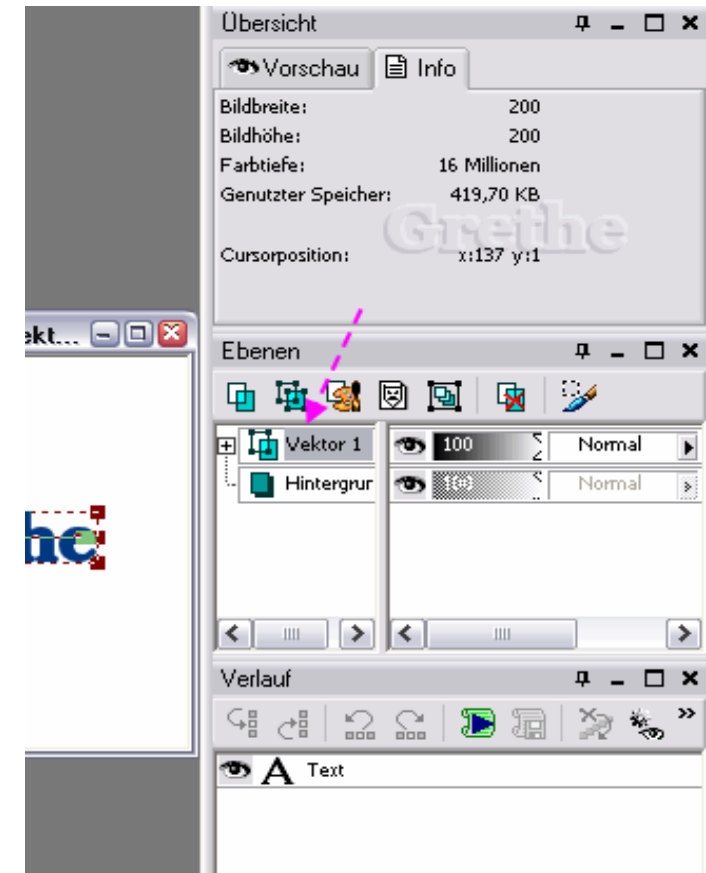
Übersicht

Vorschau Info

Bildbreite: 200
Bildhöhe: 200
Farbtiefe: 16 Millionen
Genutzter Speicher: 419,70 KB

Grethe

Cursorposition: x:137 y:1

ekt...

Ebenen

Vektor 1 100 Normal
Hintergrun 100 Normal

he

Verlauf

Text